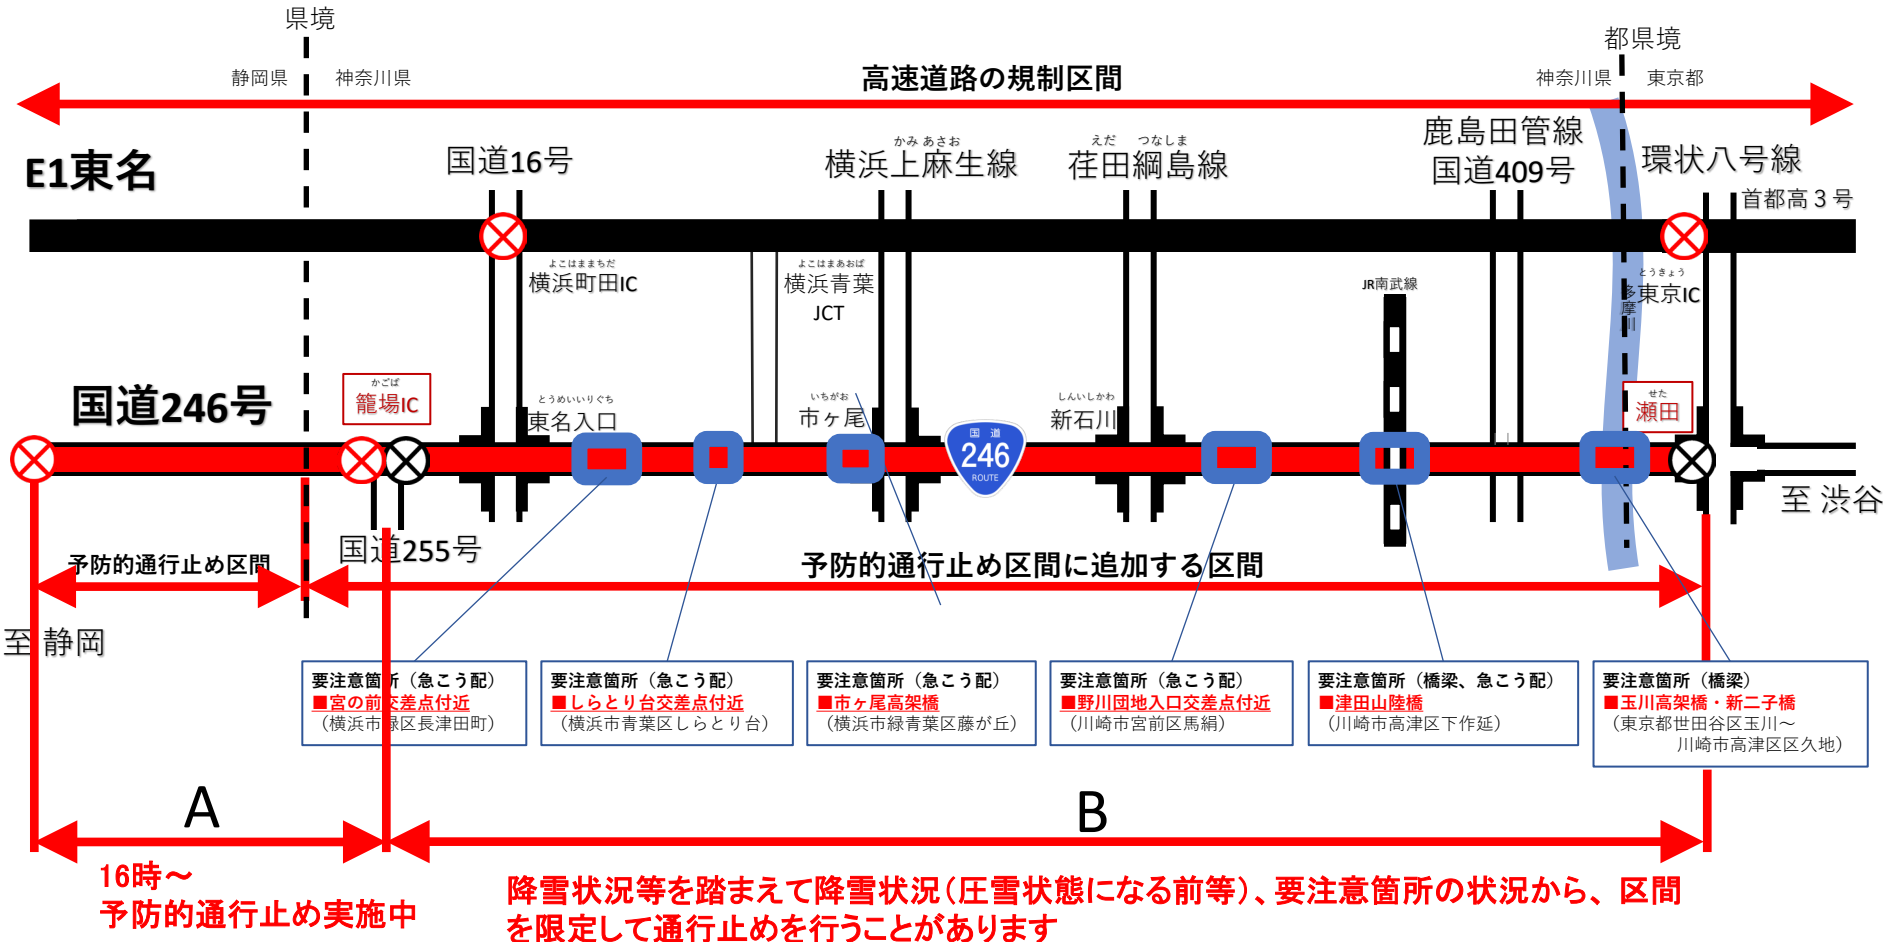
県境

静岡県 神奈川県

高速道路の規制区間

都県境

神奈川県 東京都

E1東名

国道16号

かみ あさお
横浜上麻生線

えだ つなしま
荏田綱島線

鹿島田管線
国道409号

環状八号線

首都高３号

よこはままちだ
横浜町田IC

よこはまあおば
横浜青葉
JCT

JR南武線

とうきょう
東京IC

多摩川

国道246号

かごば
篭場IC

とうめいいりぐち
東名入口

いちがお
市ヶ尾

国道
246
ROUTE

しんいしかわ
新石川

せた
瀬田

至 渋谷

予防的通行止め区間

国道255号

予防的通行止め区間に追加する区間

至 静岡

要注意箇所（急こう配）
■宮の前交差点付近
（横浜市緑区長津田町）

要注意箇所（急こう配）
■しらとり台交差点付近
（横浜市青葉区しらとり台）

要注意箇所（急こう配）
■市ヶ尾高架橋
（横浜市緑青葉区藤が丘）

要注意箇所（急こう配）
■野川団地入口交差点付近
（川崎市宮前区馬絹）

要注意箇所（橋梁、急こう配）
■津田山陸橋
（川崎市高津区下作延）

要注意箇所（橋梁）
■玉川高架橋・新二子橋
（東京都世田谷区玉川～
川崎市高津区区久地）

A

B

16時～
予防的通行止め実施中

降雪状況等を踏まえて降雪状況（圧雪状態になる前等）、要注意箇所の状況から、区間を限定して通行止めを行うことがあります